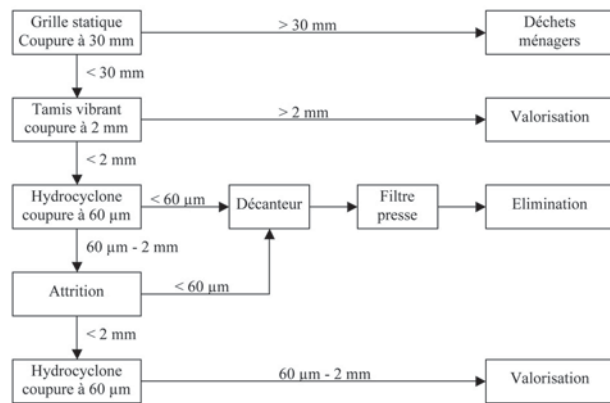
Grille statique Coupure à 30 mm

> 30 mm

Déchets ménagers

< 30 mm

Tamis vibrant coupure à 2 mm

> 2 mm

Valorisation

< 2 mm

Hydrocyclone coupure à 60 µm

< 60 µm

Décanteur

Filtre presse

Elimination

60 µm - 2 mm

Attrition

< 60 µm

< 2 mm

Hydrocyclone coupure à 60 µm

60 µm - 2 mm

Valorisation